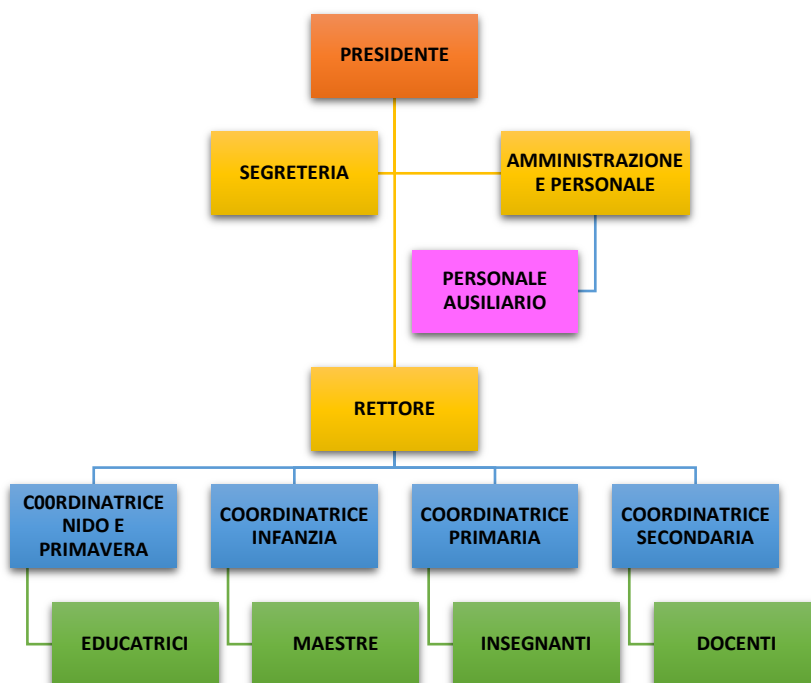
PRESIDENTE

SEGRETERIA

AMMINISTRAZIONE E PERSONALE

PERSONALE AUSILIARIO

RETTORE

C00RDINATRICE NIDO E PRIMAVERA

COORDINATRICE INFANZIA

COORDINATRICE PRIMARIA

COORDINATRICE SECONDARIA

EDUCATRICI

MAESTRE

INSEGNANTI

DOCENTI